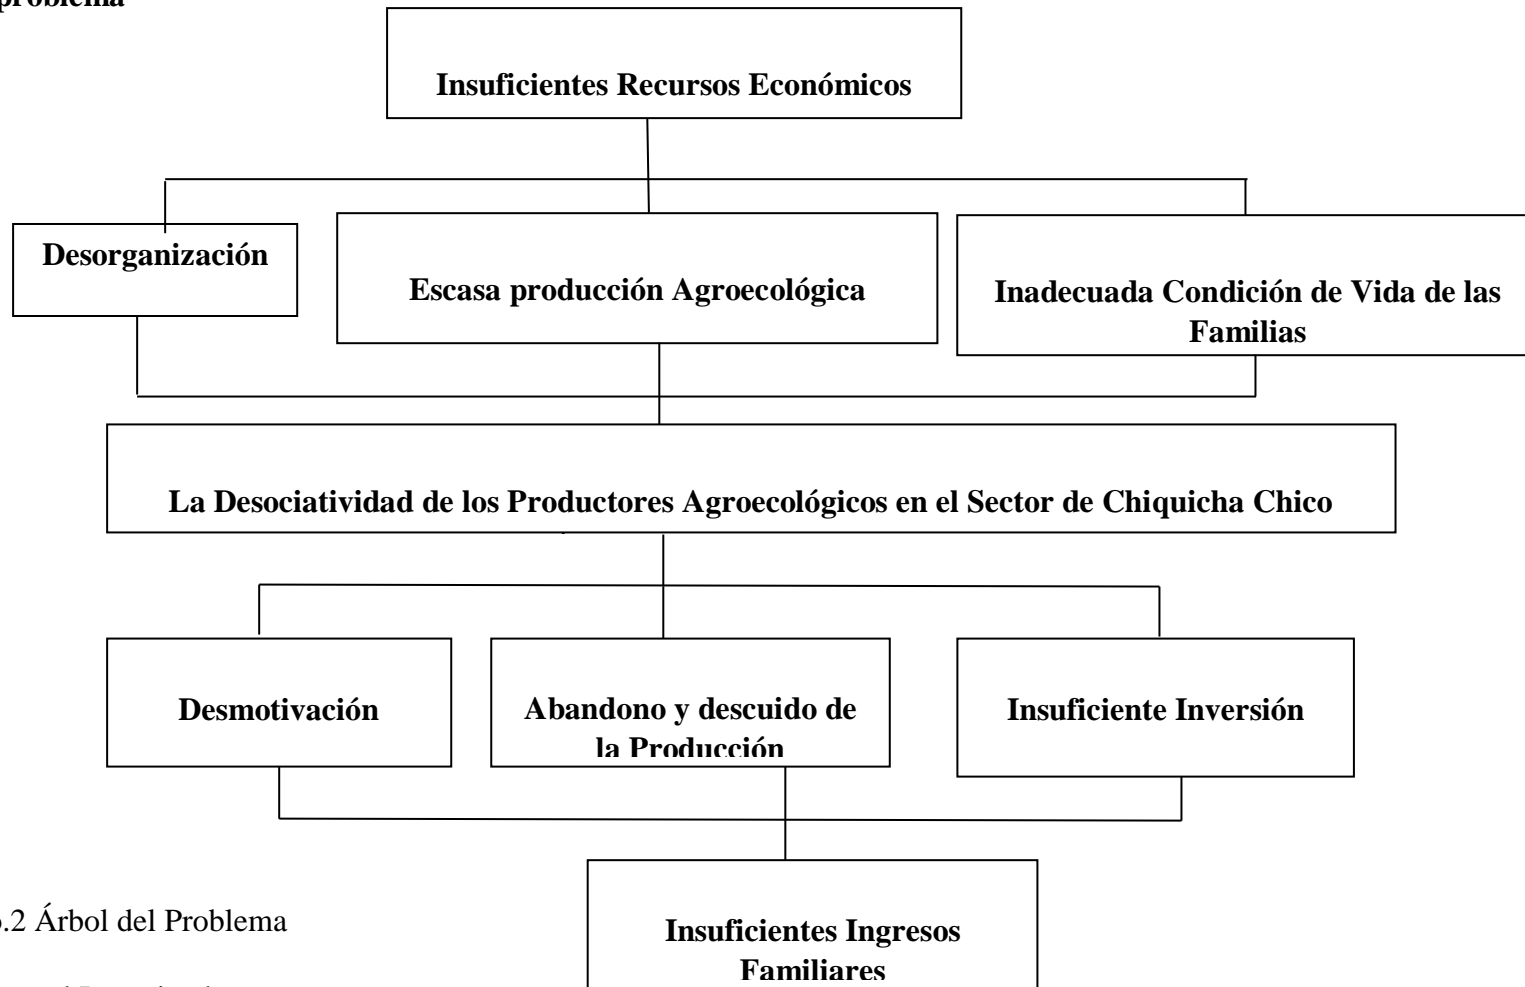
problema

Insuficientes Recursos Económicos

Desorganización

Escasa producción Agroecológica

Inadecuada Condición de Vida de las Familias

La Desociatividad de los Productores Agroecológicos en el Sector de Chiquicha Chico

Desmotivación

Abandono y descuido de la Producción

Insuficiente Inversión

Insuficientes Ingresos Familiares

.2 Árbol del Problema